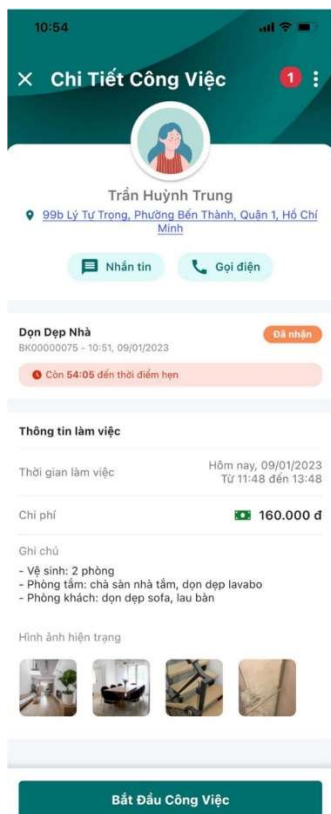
10:54

× Chi Tiết Công Việc 1 ⋮

Trần Huỳnh Trung

99b Lý Tự Trọng, Phường Bến Thành, Quận 1, Hồ Chí Minh

Nhắn tin

Gọi điện

Dọn Dẹp Nhà

BK00000075 - 10:51, 09/01/2023

Đã nhận

Còn 54:05 đến thời điểm hẹn

Thông tin làm việc

Thời gian làm việc

Hôm nay, 09/01/2023
Từ 11:48 đến 13:48

Chi phí

160.000 đ

Ghi chú

- Vệ sinh: 2 phòng
- Phòng tắm: chà sàn nhà tắm, dọn dẹp lavabo
- Phòng khách: dọn dẹp sofa, lau bàn

Hình ảnh hiện trạng

Bắt Đầu Công Việc